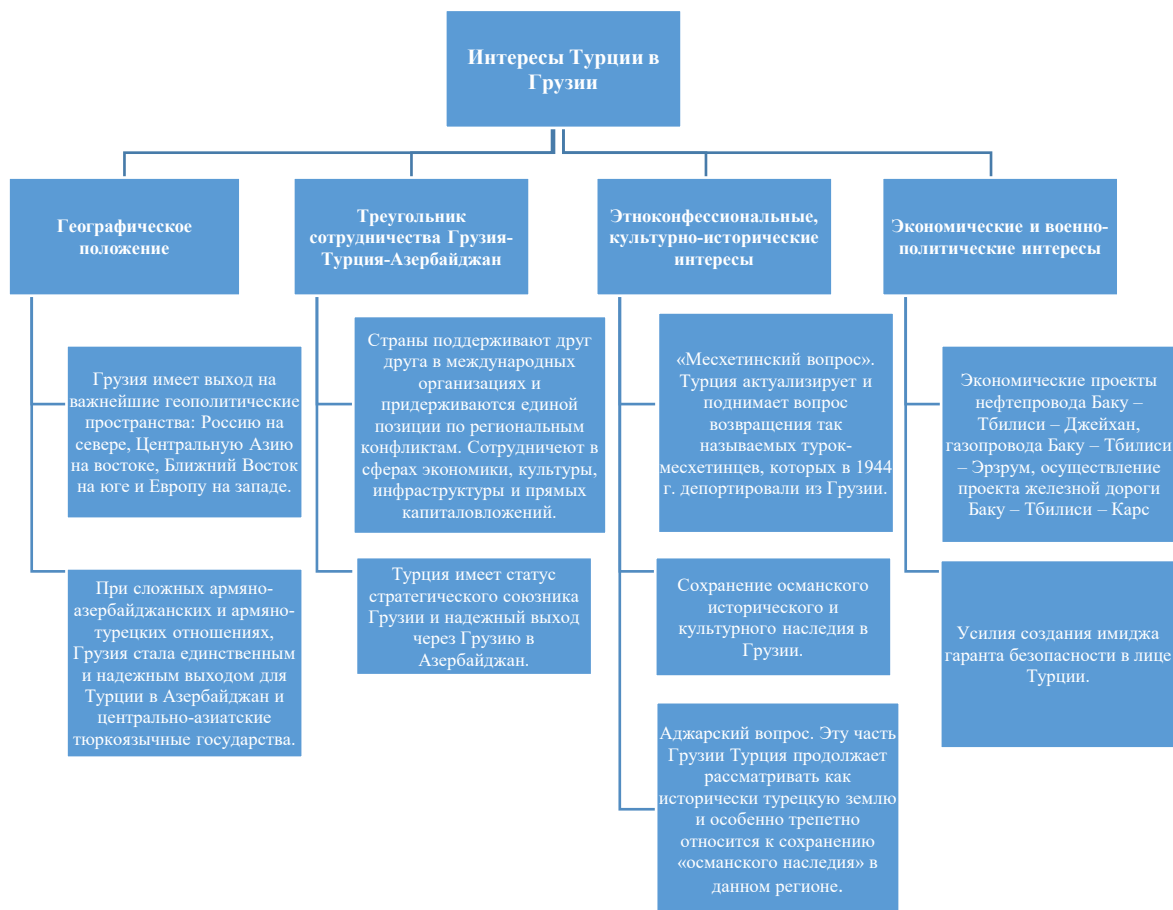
Интересы Турции в Грузии

Географическое положение

Грузия имеет выход на важнейшие геополитические пространства: Россию на севере, Центральную Азию на востоке, Ближний Восток на юге и Европу на западе.

При сложных армяно-азербайджанских и армяно-турецких отношениях, Грузия стала единственным и надежным выходом для Турции в Азербайджан и центрально-азиатские тюркоязычные государства.

Треугольник сотрудничества Грузия-Турция-Азербайджан

Страны поддерживают друг друга в международных организациях и придерживаются единой позиции по региональным конфликтам. Сотрудничеют в сферах экономики, культуры, инфраструктуры и прямых капиталовложений.

Турция имеет статус стратегического союзника Грузии и надежный выход через Грузию в Азербайджан.

Этноконфессиональные, культурно-исторические интересы

«Месхетинский вопрос». Турция актуализирует и поднимает вопрос возвращения так называемых турок-месхетинцев, которых в 1944 г. депортировали из Грузии.

Сохранение османского исторического и культурного наследия в Грузии.

Аджарский вопрос. Эту часть Грузии Турция продолжает рассматривать как исторически турецкую землю и особенно трепетно относится к сохранению «османского наследия» в данном регионе.

Экономические и военно-политические интересы

Экономические проекты нефтепровода Баку – Тбилиси – Джейхан, газопровода Баку – Тбилиси – Эрзрум, осуществление проекта железной дороги Баку – Тбилиси – Карс

Усилия создания имиджа гаранта безопасности в лице Турции.